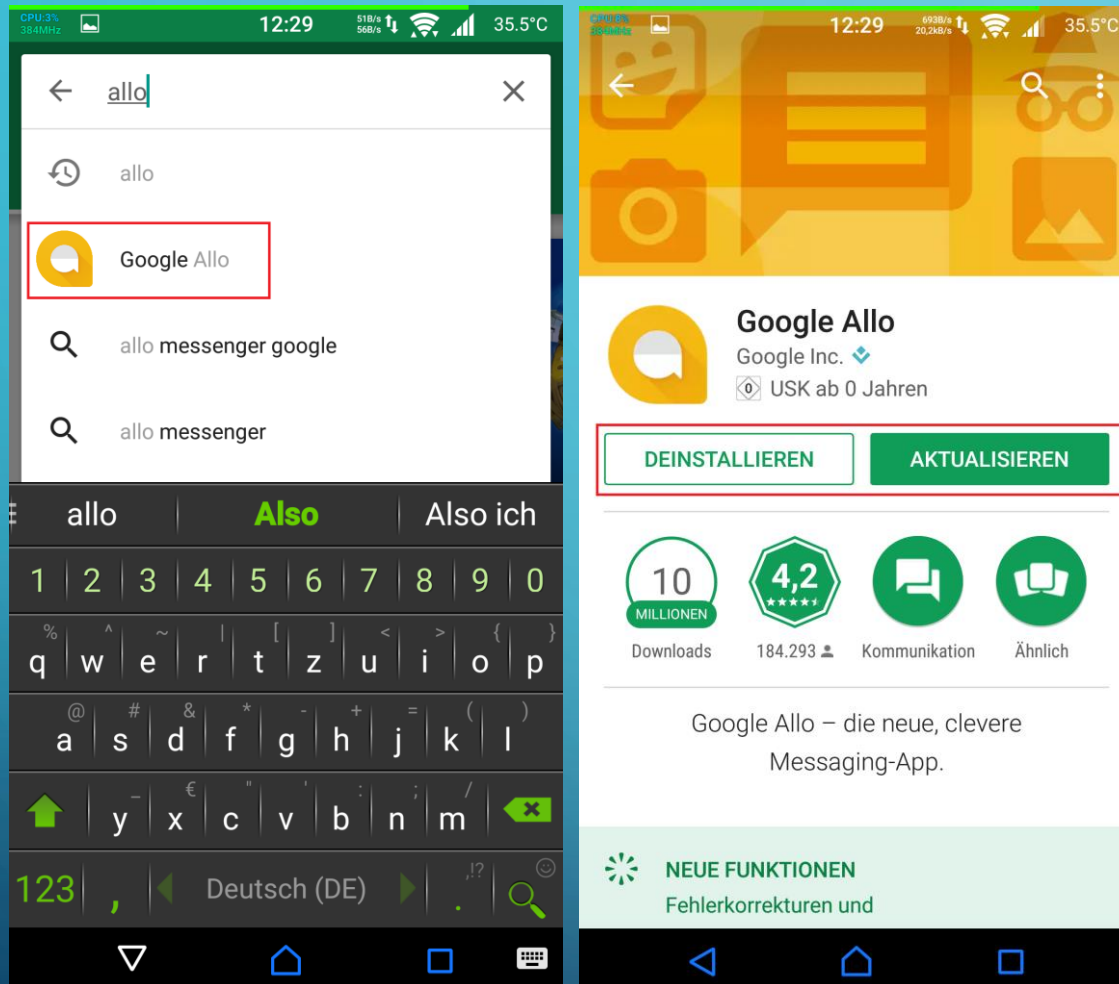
CPU:3%
384MHz
12:29
51B/s
56B/s
35.5°C

allo

allo

Google Allo

allo messenger google

allo messenger

allo | Also | Also ich

1 2 3 4 5 6 7 8 9 0

% ^ ~ | [ ] < > { }
q w e r t z u i o p

@ # & * - + = ( )
a s d f g h j k l

_ € " ' : ; / 
y x c v b n m

123 , Deutsch (DE) .,!?

CPU:3%
384MHz
12:29
693B/s
20,2kB/s
35.5°C

Google Allo
Google Inc.
0 USK ab 0 Jahren

DEINSTALLIEREN
AKTUALISIEREN

10
MILLIONEN
Downloads

4,2
★★★★★
184.293

Kommunikation

Ähnlich

Google Allo – die neue, clevere Messaging-App.

NEUE FUNKTIONEN
Fehlerkorrekturen und